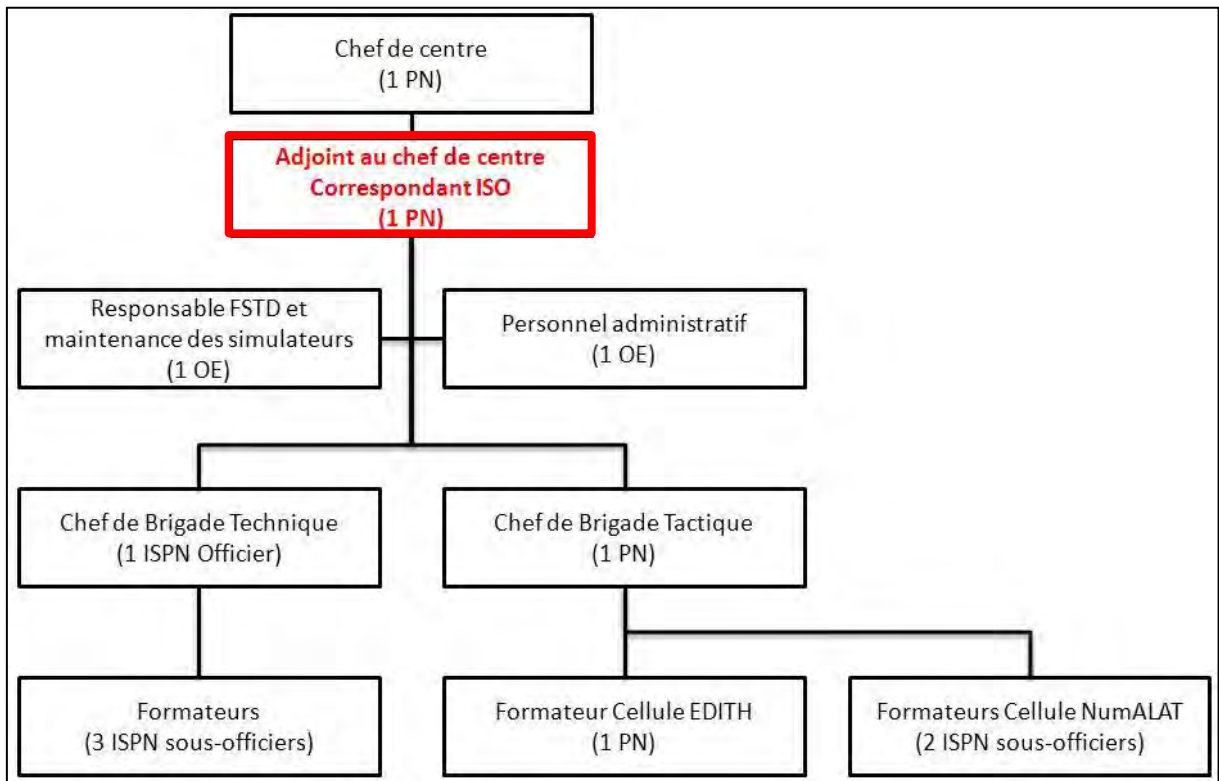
Chef de centre
(1 PN)

Adjoint au chef de centre
Correspondant ISO
(1 PN)

Responsable FSTD et maintenance des simulateurs
(1 OE)

Personnel administratif
(1 OE)

Chef de Brigade Technique
(1 ISPN Officier)

Chef de Brigade Tactique
(1 PN)

Formateurs
(3 ISPN sous-officiers)

Formateur Cellule EDITH
(1 PN)

Formateurs Cellule NumALAT
(2 ISPN sous-officiers)